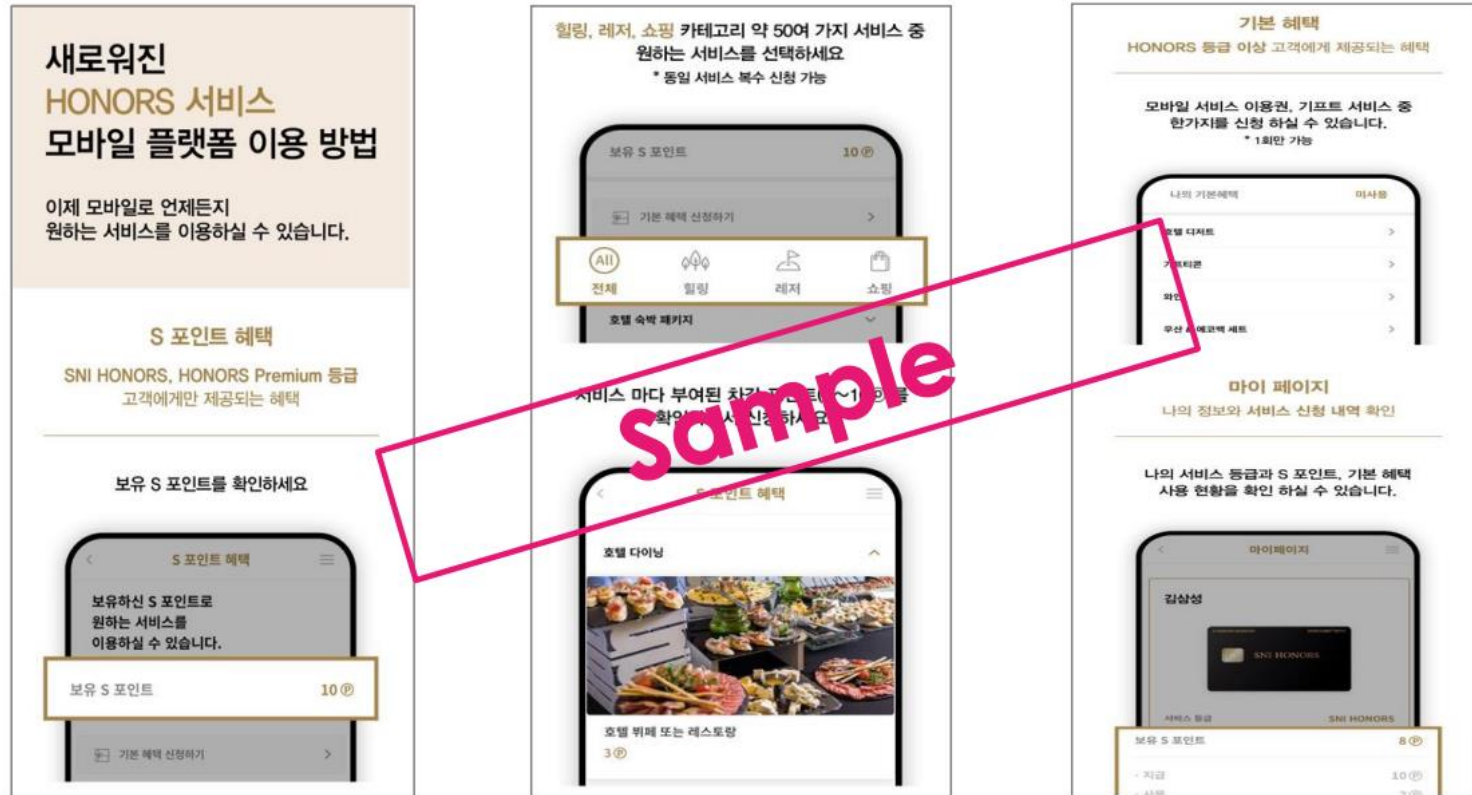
새로워진
HONORS 서비스
모바일 플랫폼 이용 방법

이제 모바일로 언제든지
원하는 서비스를 이용하실 수 있습니다.

S 포인트 혜택

SNI HONORS, HONORS Premium 등급
고객에게만 제공되는 혜택

보유 S 포인트를 확인하세요

S 포인트 혜택

보유하신 S 포인트로
원하는 서비스를
이용하실 수 있습니다.

보유 S 포인트 10Ⓟ

기본 혜택 신청하기

힐링, 레저, 쇼핑 카테고리 약 50여 가지 서비스 중
원하는 서비스를 선택하세요
* 동일 서비스 복수 신청 가능

보유 S 포인트 10Ⓟ

기본 혜택 신청하기

All 전체 힐링 레저 쇼핑

호텔 숙박 패키지

서비스 마다 부여된 차감 포인트(1~10)를
확인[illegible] 신청하세요

S 포인트 혜택

호텔 다이닝

호텔 뷔페 또는 레스토랑
3Ⓟ

Sample

기본 혜택
HONORS 등급 이상 고객에게 제공되는 혜택

모바일 서비스 이용권, 기프트 서비스 중
한가지를 신청 하실 수 있습니다.
* 1회만 가능

나의 기본혜택 미사용

호텔 디저트
기프티콘
와인
우산 & 에코백 세트

마이 페이지
나의 정보와 서비스 신청 내역 확인

나의 서비스 등급과 S 포인트, 기본 혜택
사용 현황을 확인 하실 수 있습니다.

마이페이지

김삼성

SNI HONORS

서비스 등급 SNI HONORS

보유 S 포인트 8Ⓟ

· 지급 10Ⓟ
· 사용 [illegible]